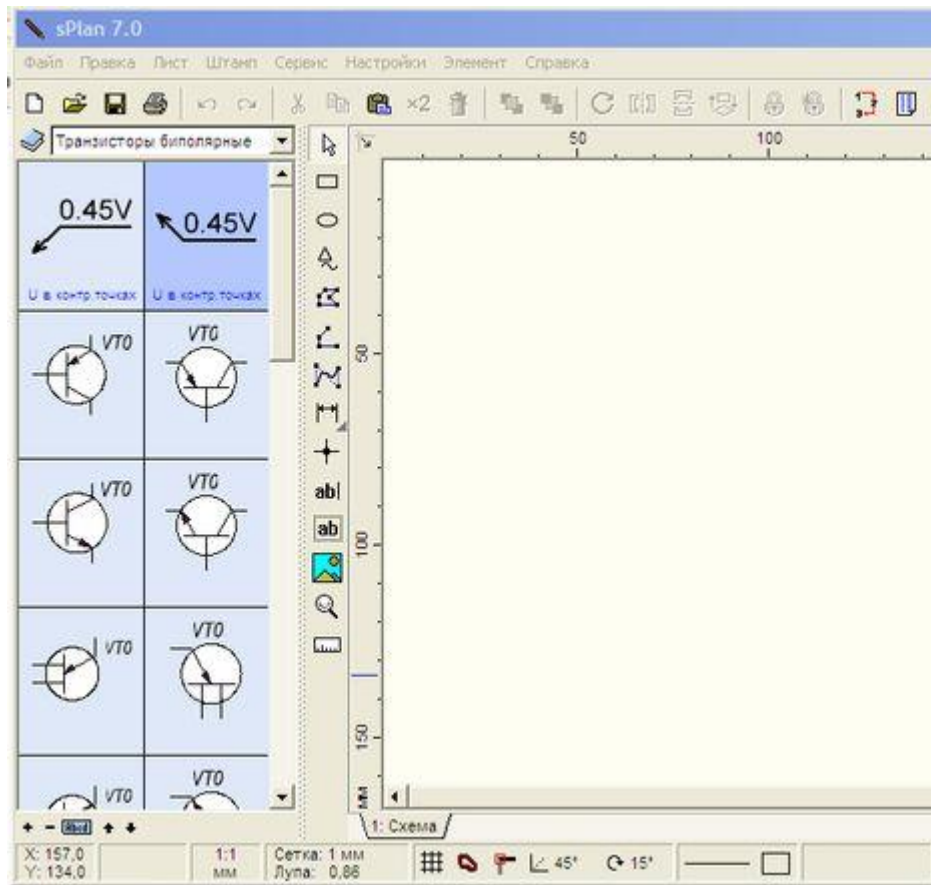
sPlan 7.0

Файл Правка Лист Штамп Сервис Настройки Элемент Справка

×2

Транзисторы биполярные

0.45V

0.45V

U в контр.точках

U в контр.точках

VT0

VT0

VT0

VT0

VT0

VT0

VT0

VT0

ab

ab

50

100

50

100

150

мм

1: Схема

X: 157,0
Y: 134,0

1:1
мм

Сетка: 1 мм
Лупа: 0,86

45°

15°